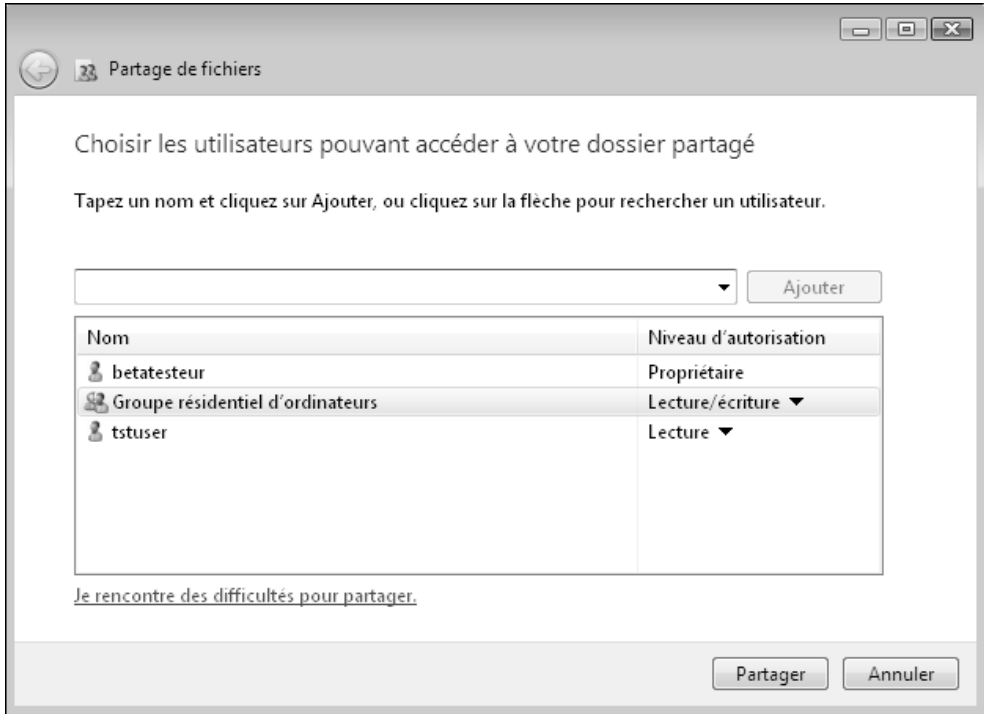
Partage de fichiers

Choisir les utilisateurs pouvant accéder à votre dossier partagé

Tapez un nom et cliquez sur Ajouter, ou cliquez sur la flèche pour rechercher un utilisateur.

Ajouter

| Nom | Niveau d'autorisation |
|---|---|
| betatesteur | Propriétaire |
| Groupe résidentiel d'ordinateurs | Lecture/écriture ▼ |
| tstuser | Lecture ▼ |

Je rencontre des difficultés pour partager.

Partager Annuler